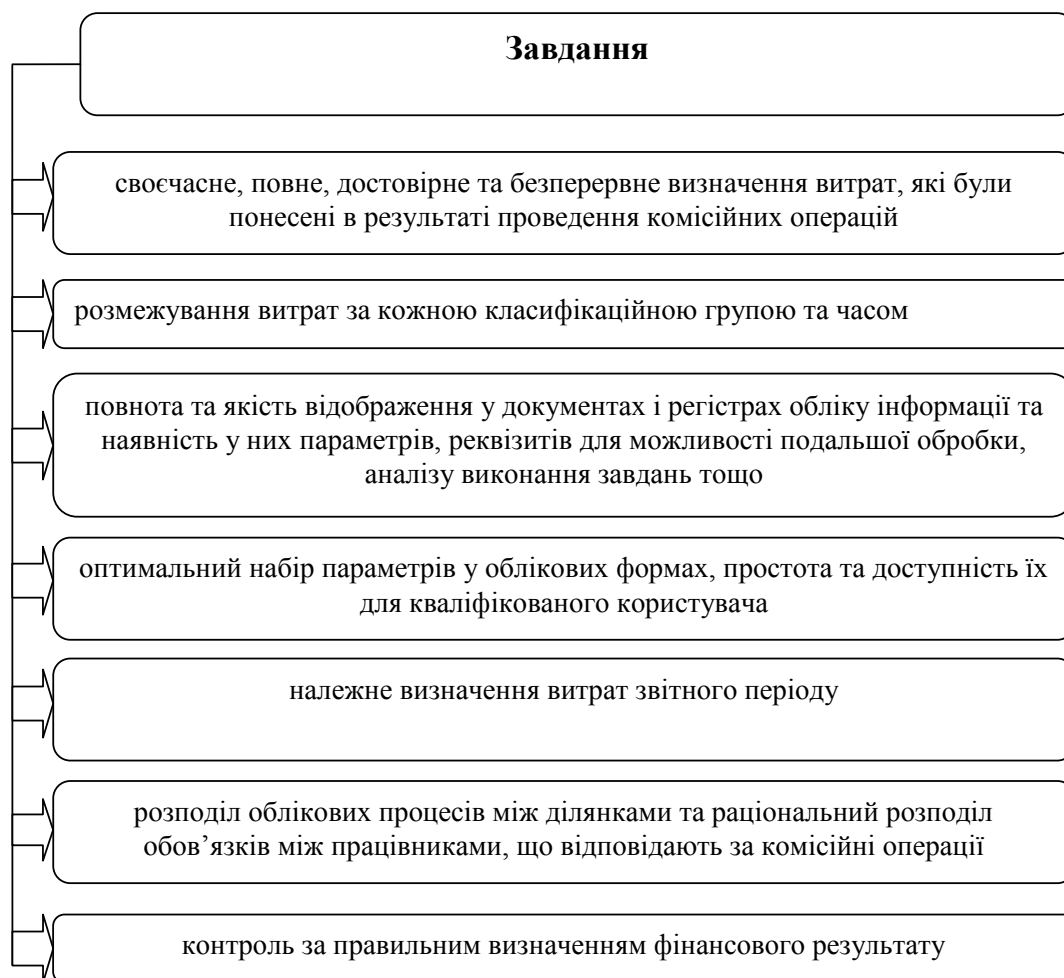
**Завдання**

своєчасне, повне, достовірне та безперервне визначення витрат, які були понесені в результаті проведення комісійних операцій

розмежування витрат за кожною класифікаційною групою та часом

повнота та якість відображення у документах і регістрах обліку інформації та наявність у них параметрів, реквізитів для можливості подальшої обробки, аналізу виконання завдань тощо

оптимальний набір параметрів у облікових формах, простота та доступність їх для кваліфікованого користувача

належне визначення витрат звітного періоду

розподіл облікових процесів між ділянками та раціональний розподіл обов’язків між працівниками, що відповідають за комісійні операції

контроль за правильним визначенням фінансового результату